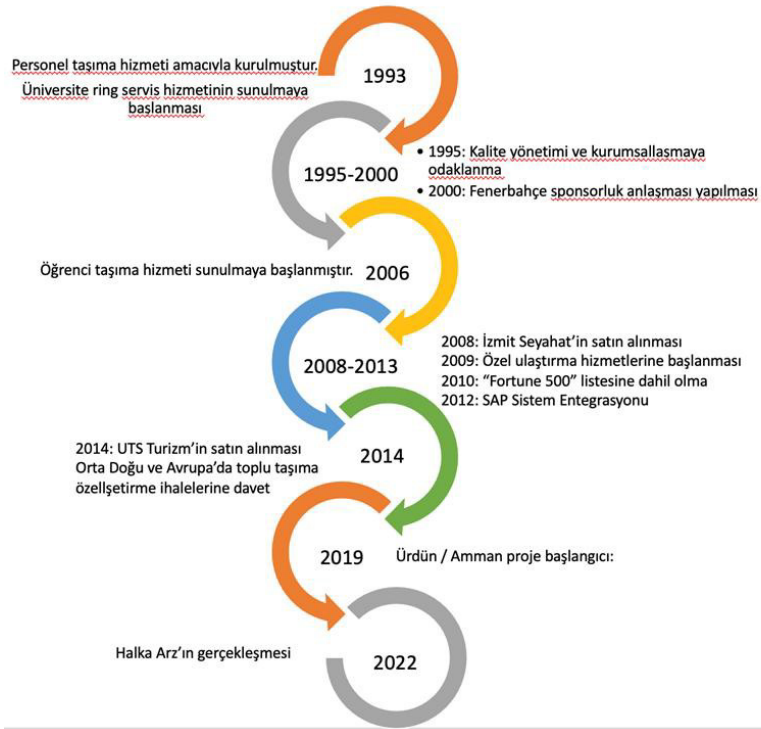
Personel taşıma hizmeti amacıyla kurulmuştur.

1993

Üniversite ring servis hizmetinin sunulmaya başlanması

1995-2000

• 1995: Kalite yönetimi ve kurumsallaşmaya odaklanma
• 2000: Fenerbahçe sponsorluk anlaşması yapılması

Öğrenci taşıma hizmeti sunulmaya başlanmıştır.

2006

2008-2013

2008: İzmit Seyahat'in satın alınması
2009: Özel ulaştırma hizmetlerine başlanması
2010: "Fortune 500" listesine dahil olma
2012: SAP Sistem Entegrasyonu

2014: UTS Turizm'in satın alınması
Orta Doğu ve Avrupa'da toplu taşıma özellşetirme ihalelerine davet

2014

2019

Ürdün / Amman proje başlangıcı:

Halka Arz'ın gerçekleşmesi

2022